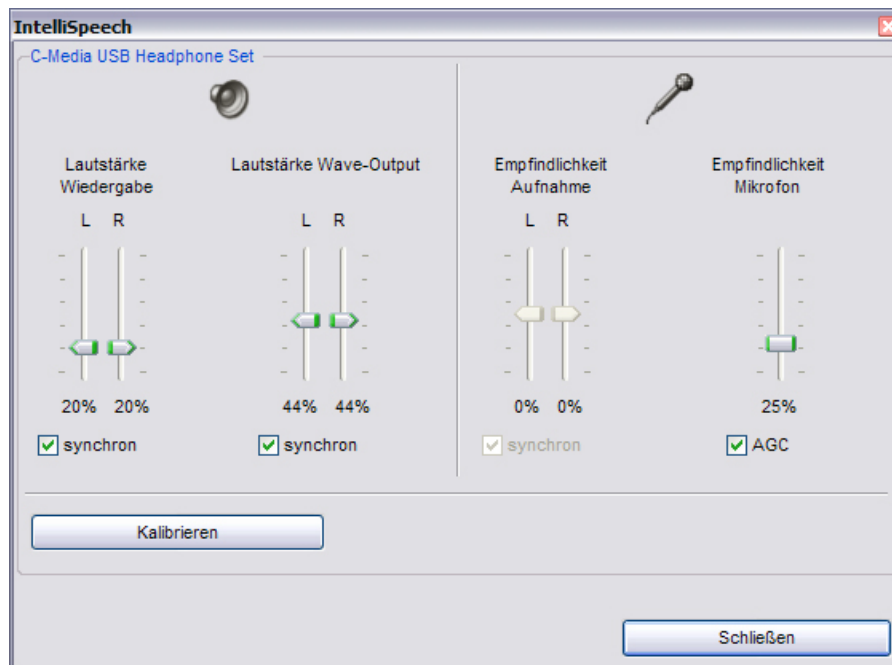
IntelliSpeech

C-Media USB Headphone Set

Lautstärke Wiedergabe

L R

20% 20%

synchron

Lautstärke Wave-Output

L R

44% 44%

synchron

Empfindlichkeit Aufnahme

L R

0% 0%

synchron

Empfindlichkeit Mikrofon

25%

AGC

Kalibrieren

Schließen